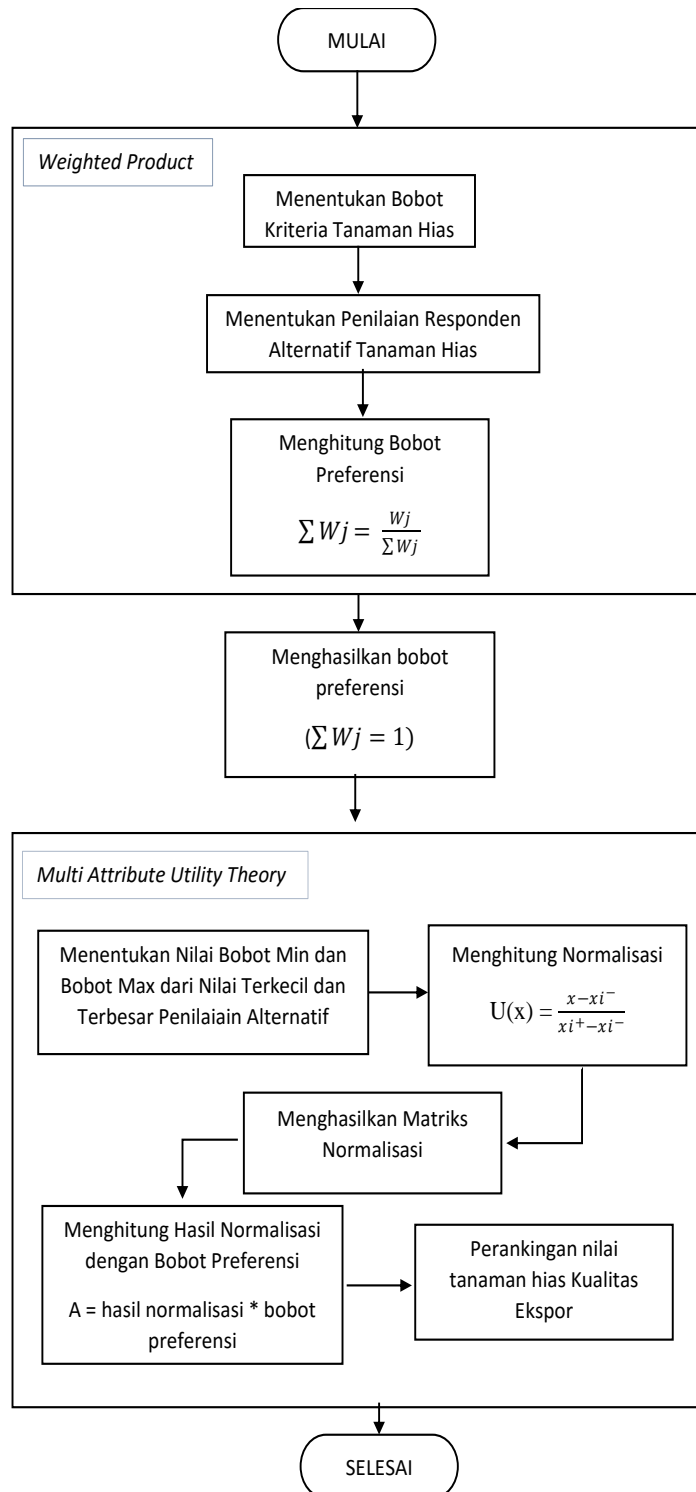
MULAI

*Weighted Product*

Menentukan Bobot Kriteria Tanaman Hias

Menentukan Penilaian Responden Alternatif Tanaman Hias

Menghitung Bobot Preferensi

$\sum Wj = \frac{Wj}{\sum Wj}$

Menghasilkan bobot preferensi

$(\sum Wj = 1)$

*Multi Attribute Utility Theory*

Menentukan Nilai Bobot Min dan Bobot Max dari Nilai Terkecil dan Terbesar Penilaiain Alternatif

Menghitung Normalisasi

$U(x) = \frac{x - xi^{-}}{xi^{+} - xi^{-}}$

Menghasilkan Matriks Normalisasi

Menghitung Hasil Normalisasi dengan Bobot Preferensi

A = hasil normalisasi * bobot preferensi

Perankingan nilai tanaman hias Kualitas Ekspor

SELESAI